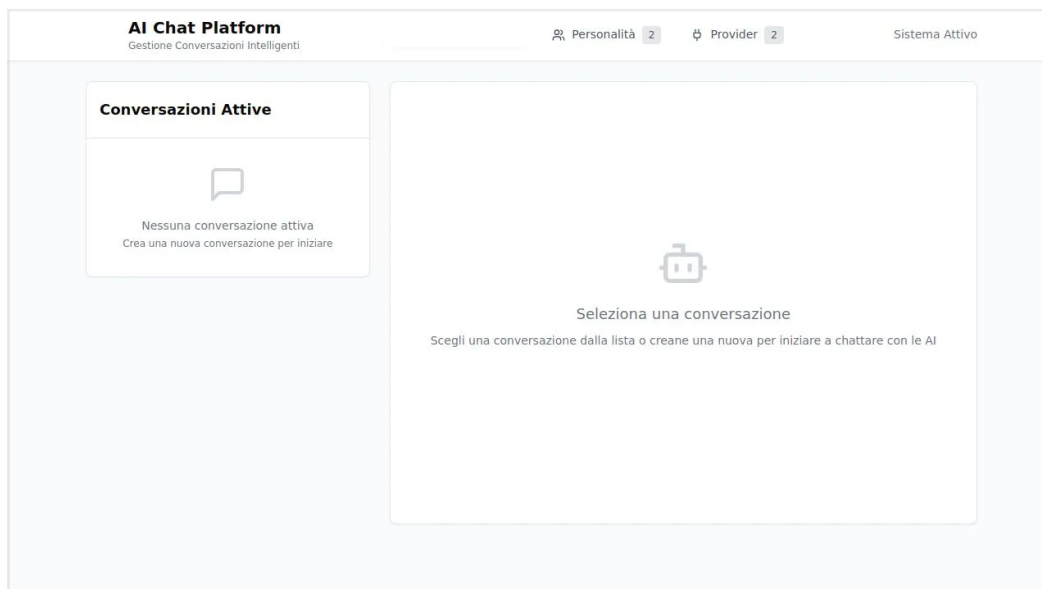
AI Chat Platform
Gestione Conversazioni Intelligenti

Personalità 2
Provider 2
Sistema Attivo

Conversazioni Attive

Nessuna conversazione attiva
Crea una nuova conversazione per iniziare

Seleziona una conversazione
Scegli una conversazione dalla lista o creane una nuova per iniziare a chattare con le AI